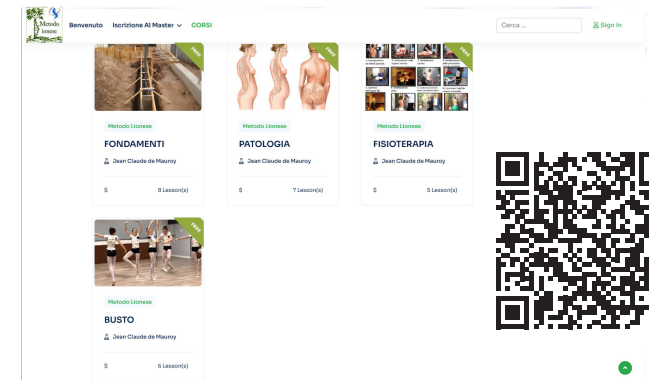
Metodo lionese

Benvenuto Iscrizione Al Master CORSI

Cerca ...

Sign In

FREE

Metodo Lionese

FONDAMENTI

Jean Claude de Mauroy

$ 8 Lesson(s)

FREE

Metodo Lionese

PATOLOGIA

Jean Claude de Mauroy

$ 7 Lesson(s)

FREE

Metodo Lionese

FISIOTERAPIA

Jean Claude de Mauroy

$ 5 Lesson(s)

FREE

Metodo Lionese

BUSTO

Jean Claude de Mauroy

$ 6 Lesson(s)